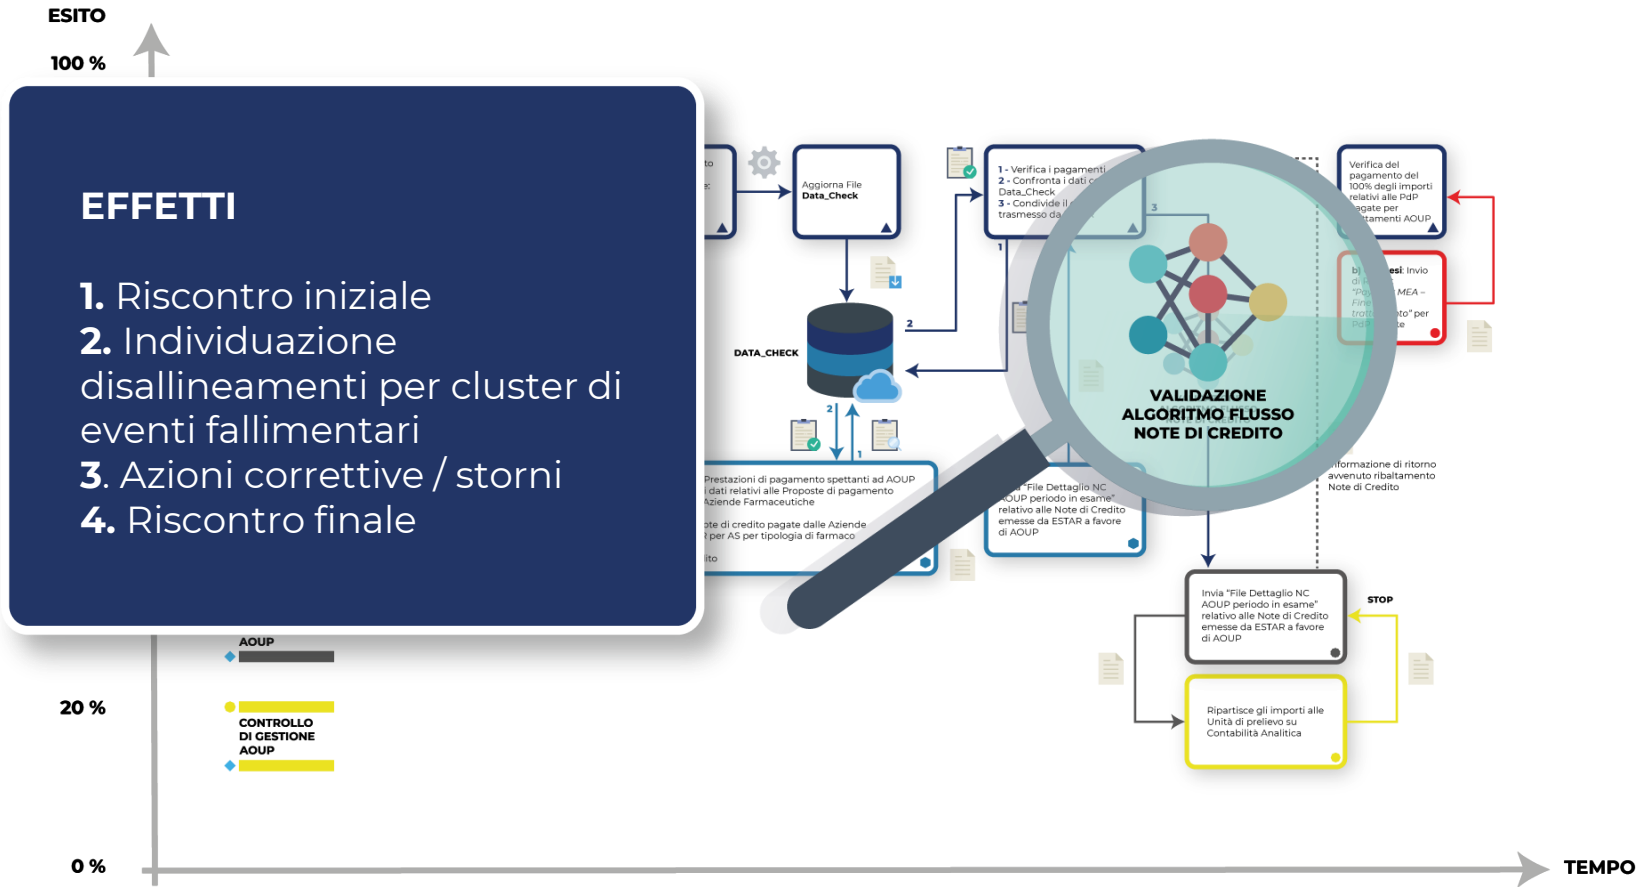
ESITO

100 %

EFFETTI

**1.** Riscontro iniziale
**2.** Individuazione disallineamenti per cluster di eventi fallimentari
**3.** Azioni correttive / storni
**4.** Riscontro finale

Aggiorna File Data_Check

1 - Verifica i pagamenti
2 - Confronta i dati c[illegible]
Data_Check
3 - Condivide il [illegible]
trasmesso da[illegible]

Verifica del pagamento del 100% degli importi relativi alle PdP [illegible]agate per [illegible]tamenti AOUP

DATA_CHECK

2

3

1

VALIDAZIONE ALGORITMO FLUSSO NOTE DI CREDITO

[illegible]esi: Invio

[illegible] MEA –

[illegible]to" per

Prestazioni di pagamento spettanti ad AOUP
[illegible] dati relativi alle Proposte di pagamento
Aziende Farmaceutiche

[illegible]ote di credito pagate dalle Aziende
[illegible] per AS per tipologia di farmaco

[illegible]ito

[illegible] "File Dettaglio NC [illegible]OUP periodo in esame" relativo alle Note di Credito emesse da ESTAR a favore di AOUP

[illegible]nformazione di ritorno avvenuto ribaltamento Note di Credito

Invia "File Dettaglio NC AOUP periodo in esame" relativo alle Note di Credito emesse da ESTAR a favore di AOUP

STOP

Ripartisce gli importi alle Unità di prelievo su Contabilità Analitica

AOUP

20 %

CONTROLLO DI GESTIONE AOUP

0 %

TEMPO